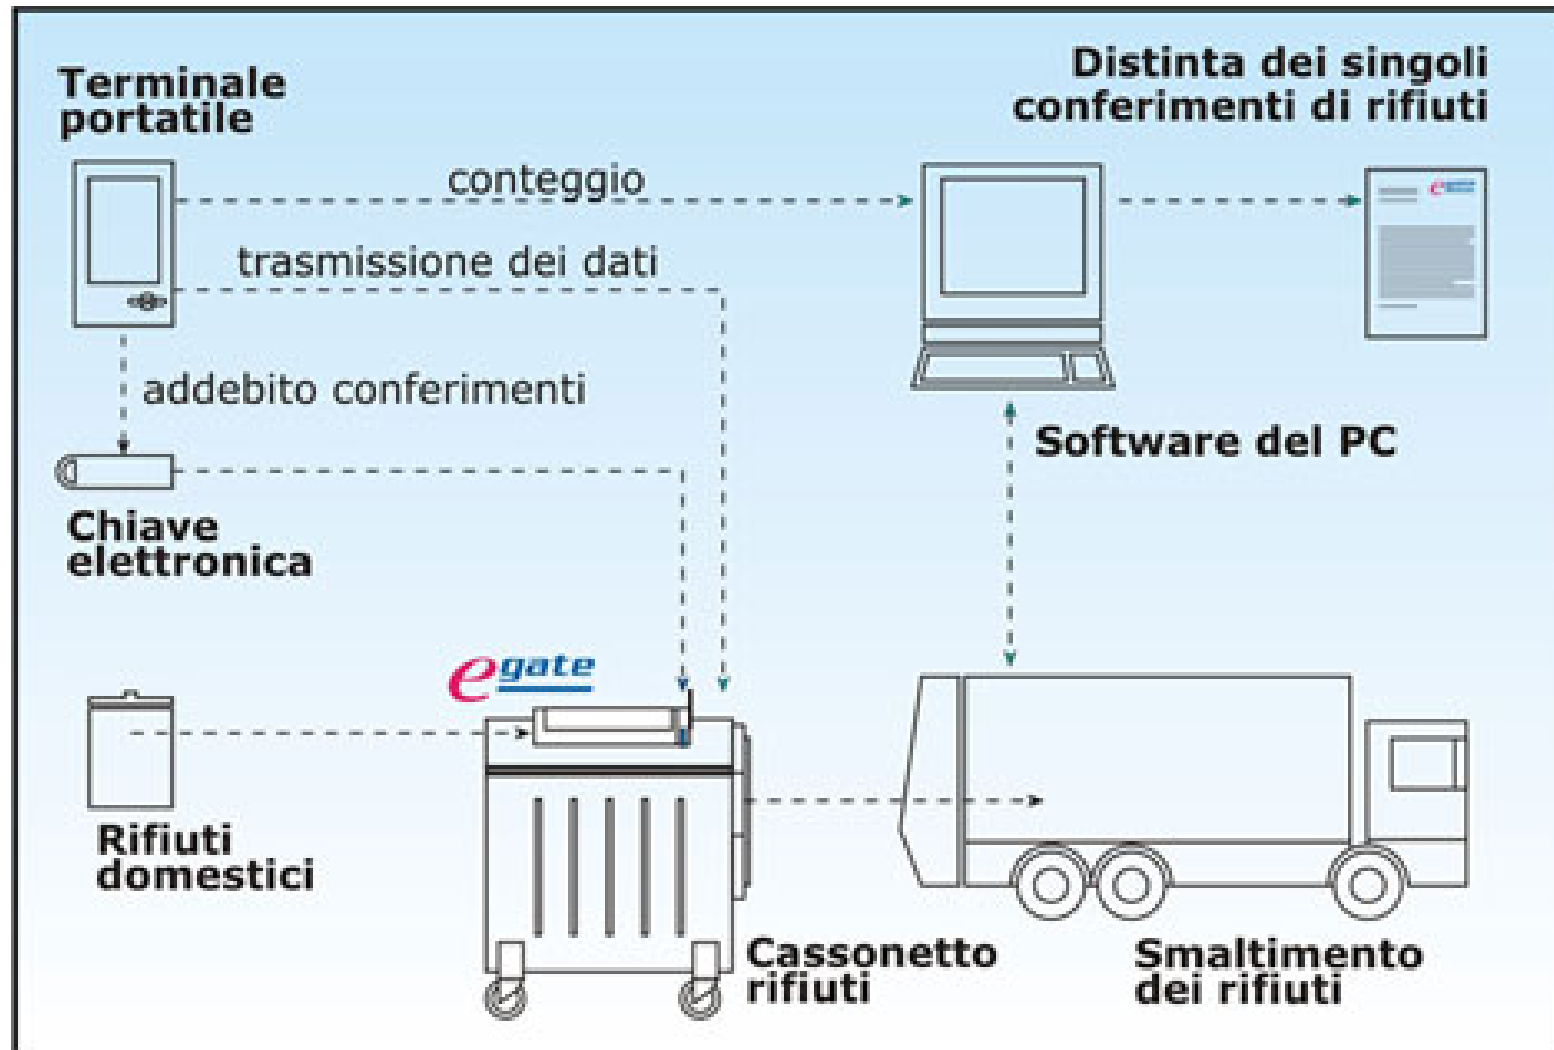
Terminale portatile

Distinta dei singoli conferimenti di rifiuti

conteggio

trasmissione dei dati

addebito conferimenti

Software del PC

Chiave elettronica

egate

Rifiuti domestici

Cassonetto rifiuti

Smaltimento dei rifiuti